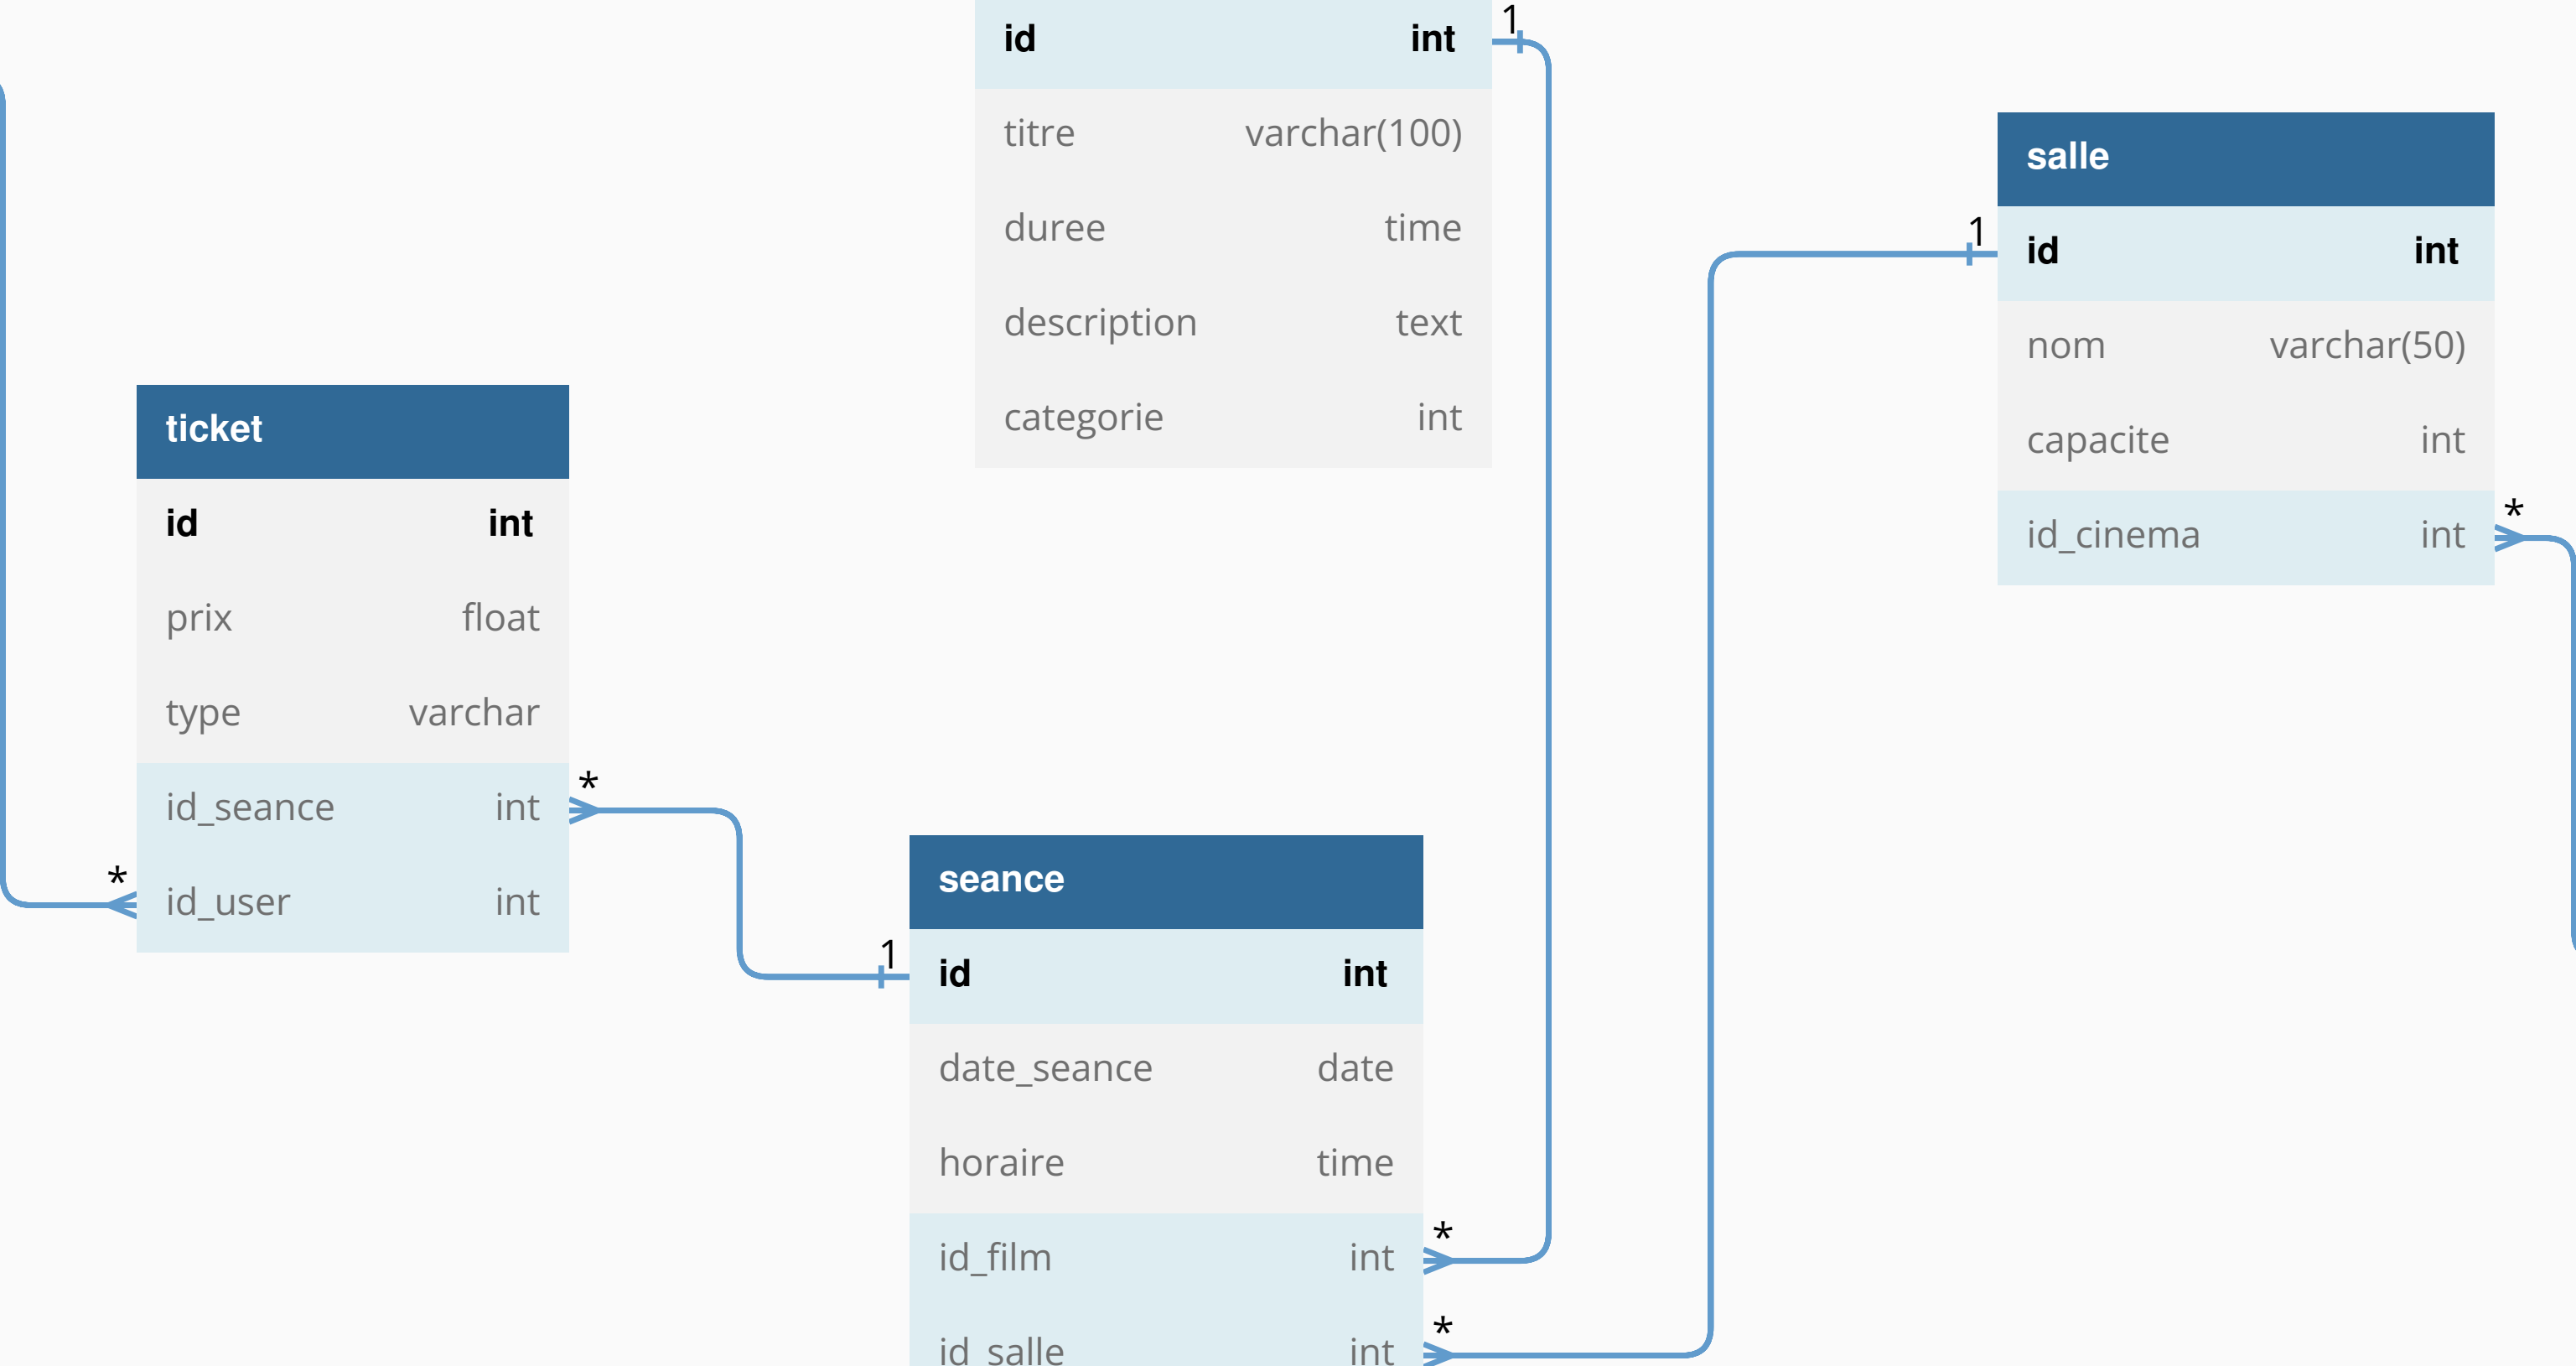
| id | int |
|---|---|
| titre | varchar(100) |
| duree | time |
| description | text |
| categorie | int |

1

salle

| id | int |
|---|---|
| nom | varchar(50) |
| capacite | int |
| id_cinema | int |

1

*

ticket

| id | int |
|---|---|
| prix | float |
| type | varchar |
| id_seance | int |
| id_user | int |

*

*

seance

| id | int |
|---|---|
| date_seance | date |
| horaire | time |
| id_film | int |
| id_salle | int |

1

*

*